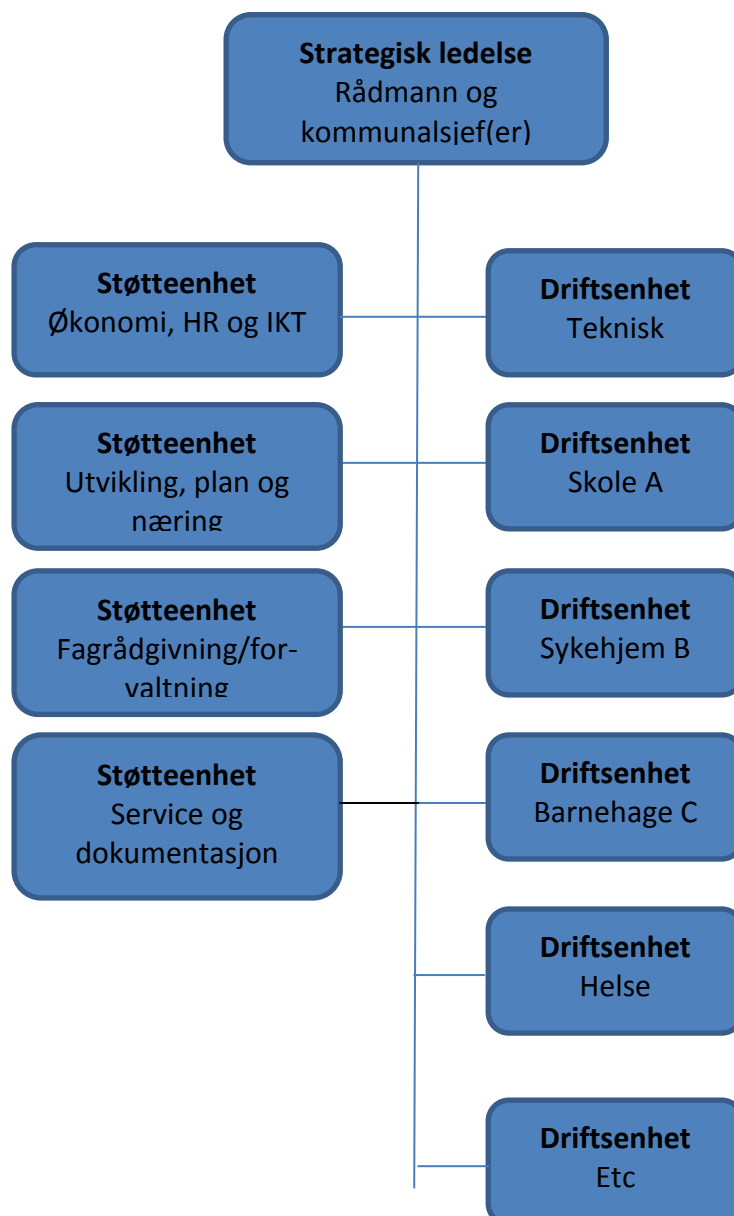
Strategisk ledelse
Rådmann og kommunalsjef(er)

Støtteenhet
Økonomi, HR og IKT

Driftsenhet
Teknisk

Støtteenhet
Utvikling, plan og næring

Driftsenhet
Skole A

Støtteenhet
Fagrådgivning/forvaltning

Driftsenhet
Sykehjem B

Støtteenhet
Service og dokumentasjon

Driftsenhet
Barnehage C

Driftsenhet
Helse

Driftsenhet
Etc